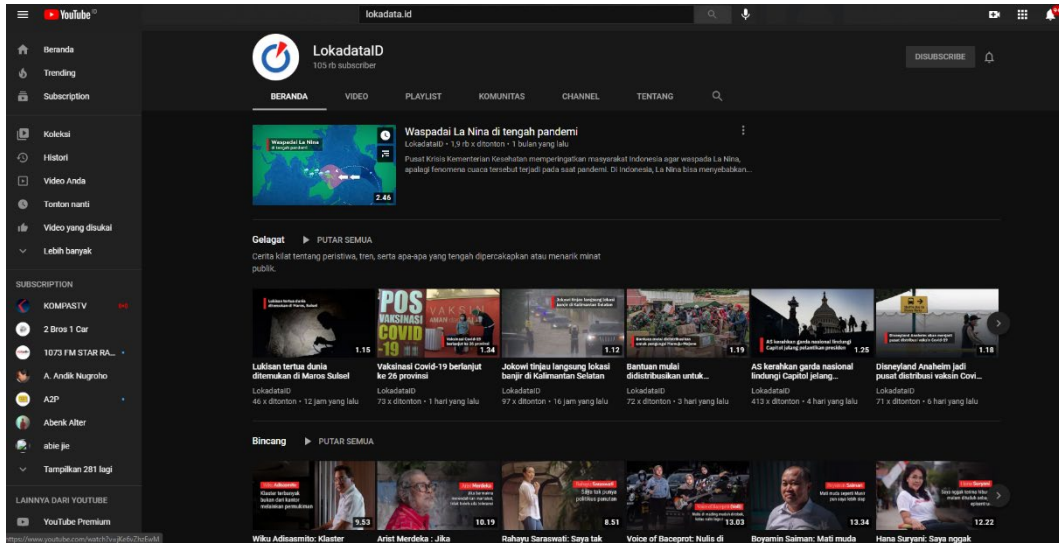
YouTube

lokadata.id

Beranda
Trending
Subscription
Koleksi
Histori
Video Anda
Tonton nanti
Video yang disukai
Lebih banyak

SUBSCRIPTION
KOMPASTV
2 Bros 1 Car
1073 FM STAR RA...
A. Andik Nugroho
A2P
Abenk Alter
abie jie
Tampilkan 281 lagi

LAINNYA DARI YOUTUBE
YouTube Premium

LokadataID
105 rb subscriber

DISUBSCRIBE

BERANDA VIDEO PLAYLIST KOMUNITAS CHANNEL TENTANG

Waspadai La Nina di tengah pandemi
2.46
Waspadai La Nina di tengah pandemi
LokadataID • 1,9 rb x ditonton • 1 bulan yang lalu
Pusat Krisis Kementerian Kesehatan memperingatkan masyarakat Indonesia agar waspada La Nina, apalagi fenomena cuaca tersebut terjadi pada saat pandemi. Di Indonesia, La Nina bisa menyebabkan...

Gelagat ▶ PUTAR SEMUA
Cerita kilat tentang peristiwa, tren, serta apa-apa yang tengah dipercakapkan atau menarik minat publik.

1.15
Lukisan tertua dunia ditemukan di Maros Sulsel
LokadataID
46 x ditonton • 12 jam yang lalu

POS VAKSINASI COVID-19
1.34
Vaksinasi Covid-19 berlanjut ke 26 provinsi
LokadataID
73 x ditonton • 1 hari yang lalu

1.12
Jokowi tinjau langsung lokasi banjir di Kalimantan Selatan
LokadataID
97 x ditonton • 16 jam yang lalu

1.19
Bantuan mulai didistribusikan untuk...
LokadataID
72 x ditonton • 3 hari yang lalu

1.25
AS kerahkan garda nasional lindungi Capitol jelang...
LokadataID
413 x ditonton • 4 hari yang lalu

1.18
Disneyland Anaheim jadi pusat distribusi vaksin Covi...
LokadataID
71 x ditonton • 6 hari yang lalu

Bincang ▶ PUTAR SEMUA

9.53
Wiku Adisasmito: Klaster
10.19
Arist Merdeka : Jika
8.51
Rahayu Saraswati: Saya tak
13.03
Voice of Baceprot: Nulis di
13.34
Boyamin Saiman: Mati muda
12.22
Hana Suryani: Saya nggak

https://www.youtube.com/watch?v=jKe6v7hzEwM